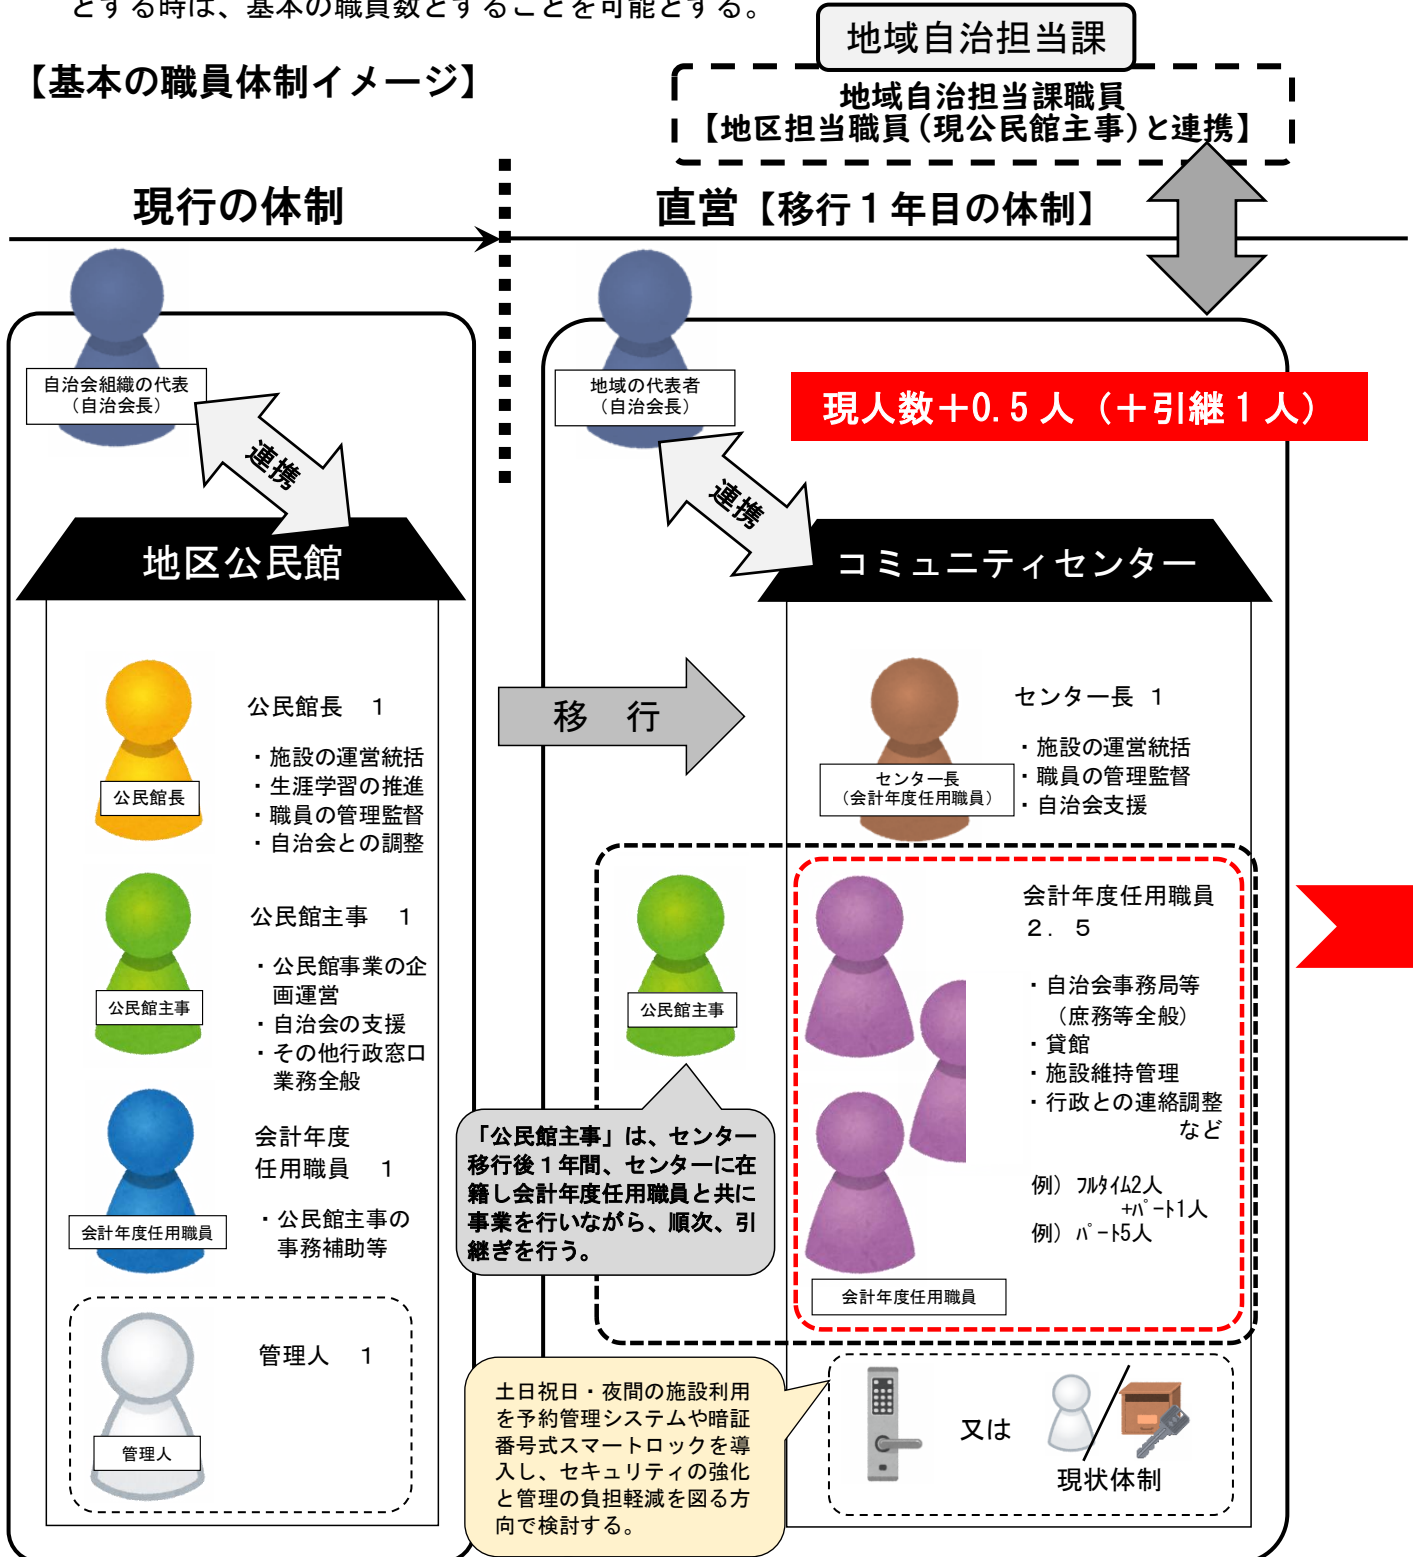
とする時は、基本の職員数とすることを可能とする。

【基本の職員体制イメージ】

地域自治担当課

地域自治担当課職員
【地区担当職員（現公民館主事）と連携】

現行の体制

直営【移行１年目の体制】

自治会組織の代表
（自治会長）

連携

地区公民館

公民館長　１

・施設の運営統括
・生涯学習の推進
・職員の管理監督
・自治会との調整

公民館長

公民館主事　１

・公民館事業の企画運営
・自治会の支援
・その他行政窓口業務全般

公民館主事

会計年度
任用職員　１

・公民館主事の事務補助等

会計年度任用職員

管理人　１

管理人

移　行

地域の代表者
（自治会長）

連携

現人数＋0.5 人（＋引継１人）

コミュニティセンター

センター長　１

・施設の運営統括
・職員の管理監督
・自治会支援

センター長
（会計年度任用職員）

公民館主事

「公民館主事」は、センター移行後１年間、センターに在籍し会計年度任用職員と共に事業を行いながら、順次、引継ぎを行う。

会計年度任用職員
２．５

・自治会事務局等
（庶務等全般）
・貸館
・施設維持管理
・行政との連絡調整
など

例）フルタイム2人
+パート1人
例）パート5人

会計年度任用職員

土日祝日・夜間の施設利用を予約管理システムや暗証番号式スマートロックを導入し、セキュリティの強化と管理の負担軽減を図る方向で検討する。

又は

現状体制